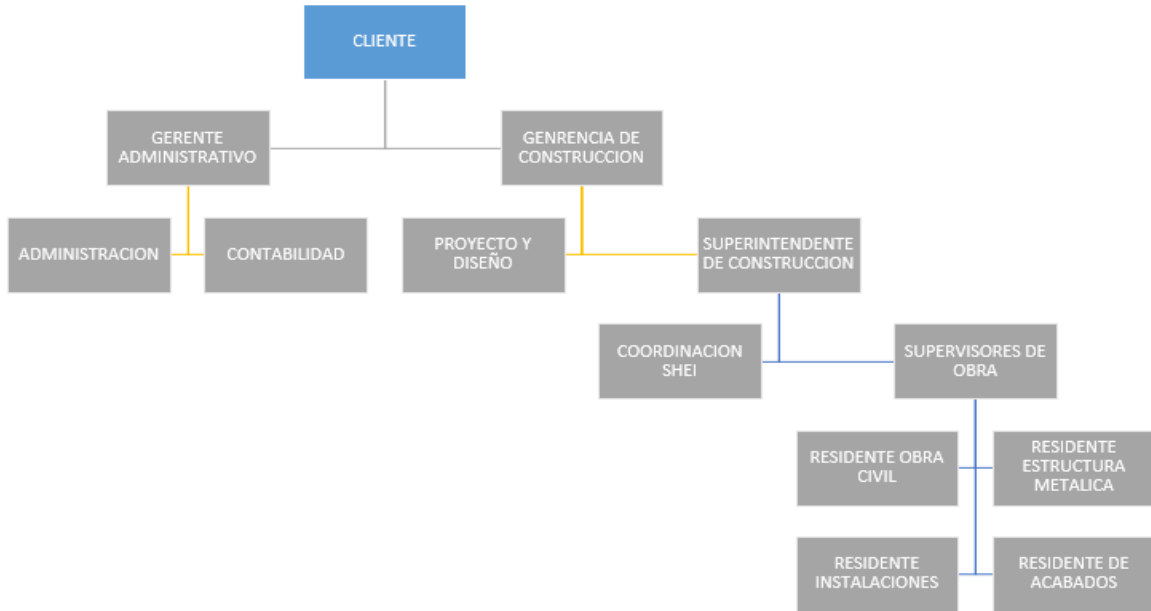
CLIENTE

GERENTE ADMINISTRATIVO

GENRENCIA DE CONSTRUCCION

ADMINISTRACION

CONTABILIDAD

PROYECTO Y DISEÑO

SUPERINTENDENTE DE CONSTRUCCION

COORDINACION SHEI

SUPERVISORES DE OBRA

RESIDENTE OBRA CIVIL

RESIDENTE ESTRUCTURA METALICA

RESIDENTE INSTALACIONES

RESIDENTE DE ACABADOS